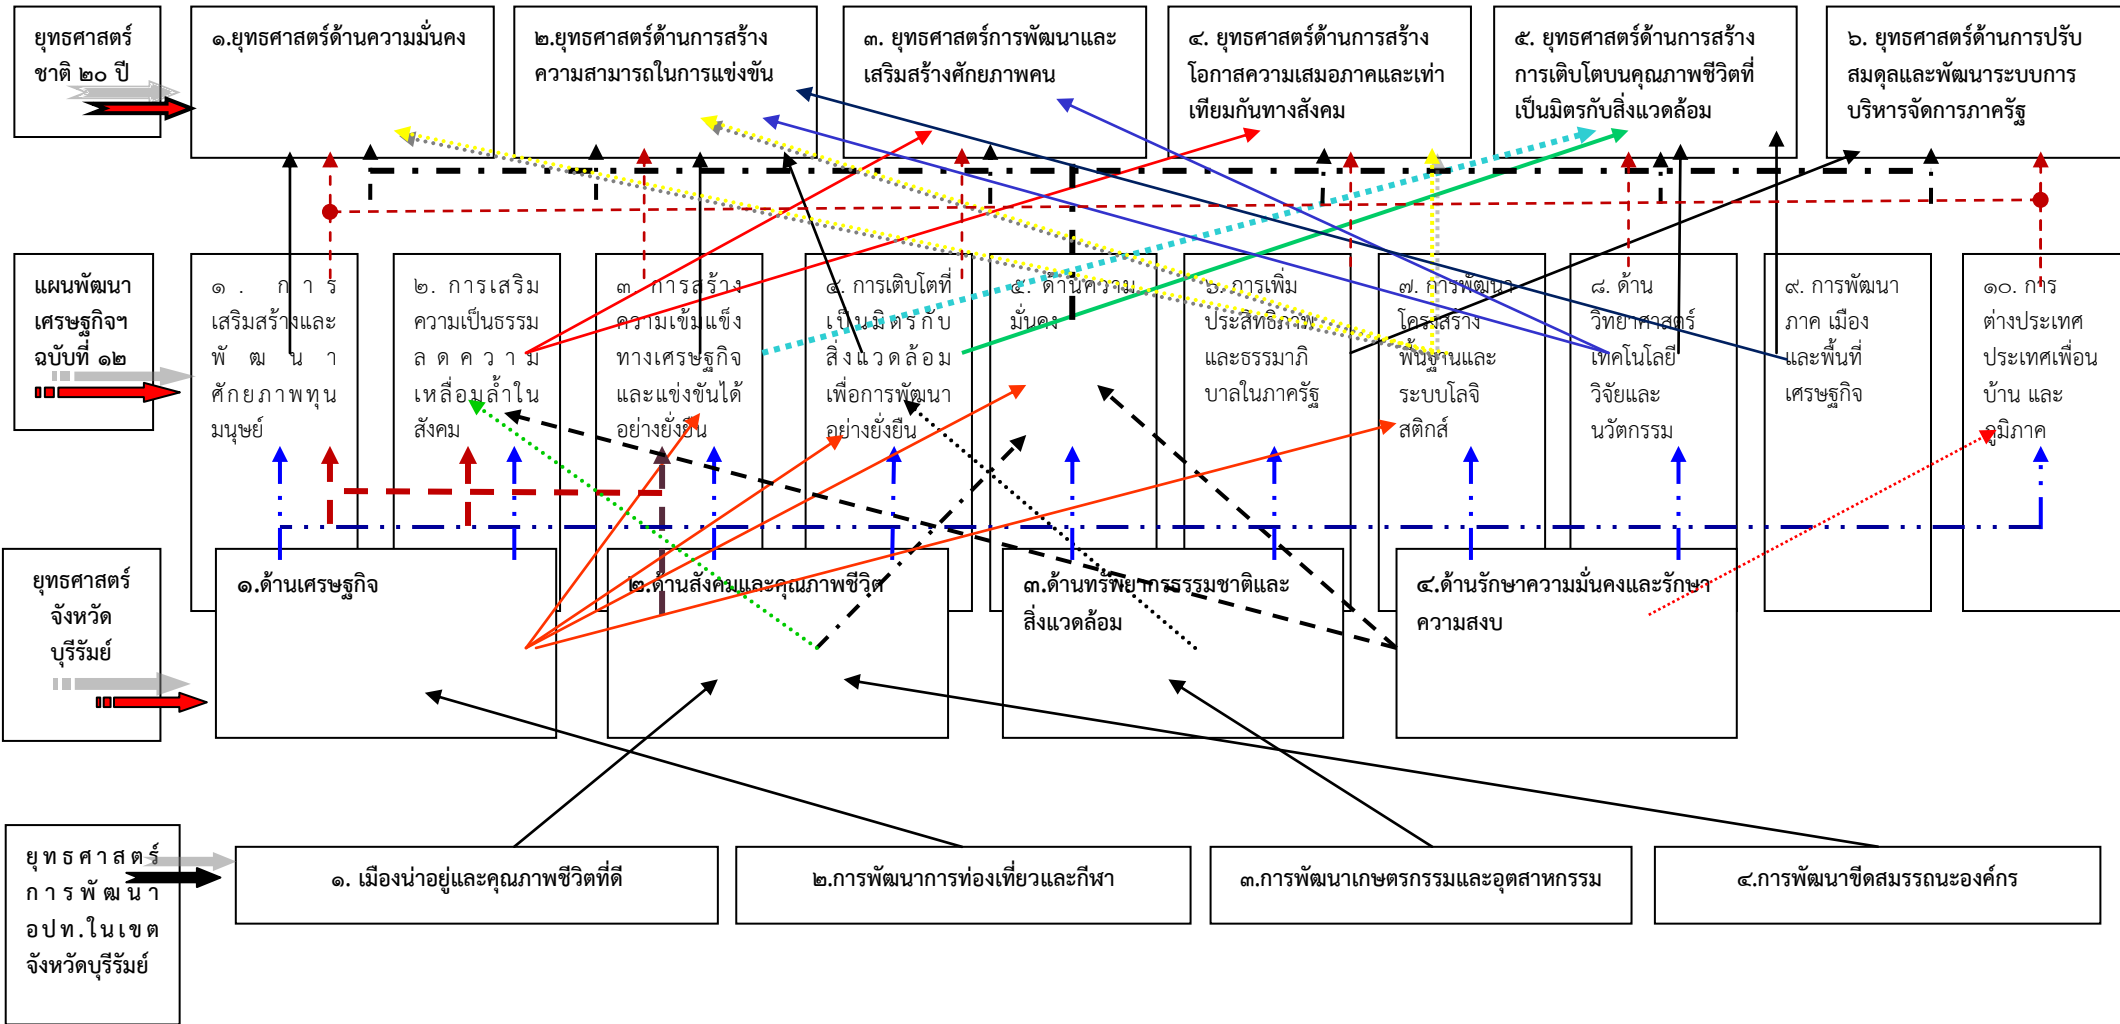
ยุทธศาสตร์ชาติ ๒๐ ปี

๑.ยุทธศาสตร์ด้านความมั่นคง

๒.ยุทธศาสตร์ด้านการสร้างความสามารถในการแข่งขัน

๓. ยุทธศาสตร์การพัฒนาและเสริมสร้างศักยภาพคน

๔. ยุทธศาสตร์ด้านการสร้างโอกาสความเสมอภาคและเท่าเทียมกันทางสังคม

๕. ยุทธศาสตร์ด้านการสร้างการเติบโตบนคุณภาพชีวิตที่เป็นมิตรกับสิ่งแวดล้อม

๖. ยุทธศาสตร์ด้านการปรับสมดุลและพัฒนาระบบการบริหารจัดการภาครัฐ

แผนพัฒนาเศรษฐกิจฯ ฉบับที่ ๑๒

๑. การเสริมสร้างและพัฒนาศักยภาพทุนมนุษย์

๒. การเสริมความเป็นธรรมลดความเหลื่อมล้ำในสังคม

๓. การสร้างความเข้มแข็งทางเศรษฐกิจและแข่งขันได้อย่างยั่งยืน

๔. การเติบโตที่เป็นมิตรกับสิ่งแวดล้อมเพื่อการพัฒนาอย่างยั่งยืน

๕. ด้านความมั่นคง

๖. การเพิ่มประสิทธิภาพและธรรมาภิบาลในภาครัฐ

๗. การพัฒนาโครงสร้างพื้นฐานและระบบโลจิสติกส์

๘. ด้านวิทยาศาสตร์เทคโนโลยีวิจัยและนวัตกรรม

๙. การพัฒนาภาค เมือง และพื้นที่เศรษฐกิจ

๑๐. การต่างประเทศประเทศเพื่อนบ้าน และภูมิภาค

ยุทธศาสตร์จังหวัดบุรีรัมย์

๑.ด้านเศรษฐกิจ

๒.ด้านสังคมและคุณภาพชีวิต

๓.ด้านทรัพยากรธรรมชาติและสิ่งแวดล้อม

๔.ด้านรักษาความมั่นคงและรักษาความสงบ

ยุทธศาสตร์การพัฒนาอปท.ในเขตจังหวัดบุรีรัมย์

๑. เมืองน่าอยู่และคุณภาพชีวิตที่ดี

๒.การพัฒนาการท่องเที่ยวและกีฬา

๓.การพัฒนาเกษตรกรรมและอุตสาหกรรม

๔.การพัฒนาขีดสมรรถนะองค์กร